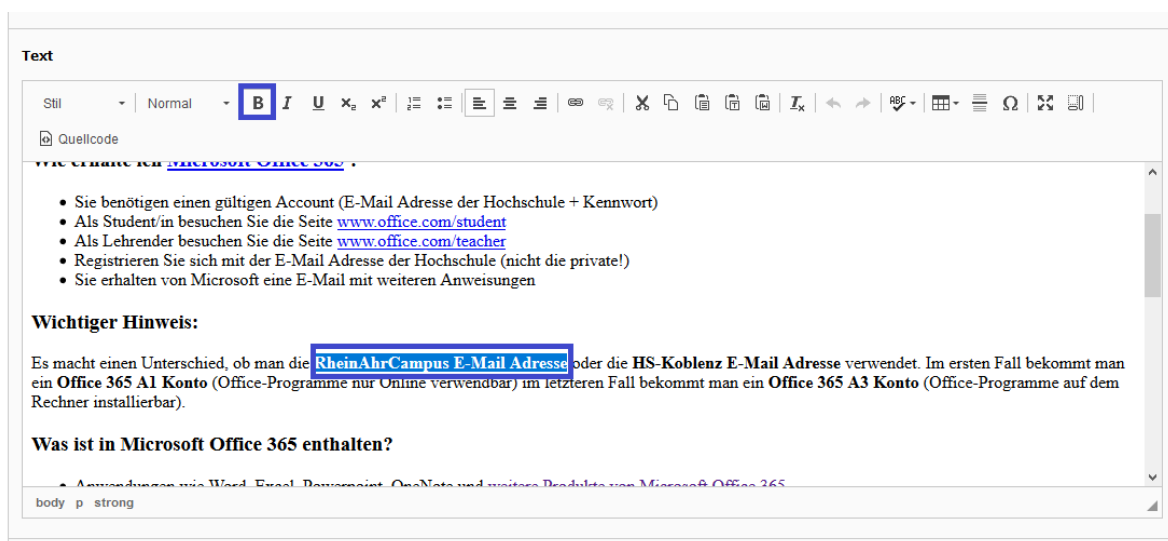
Text

Stil Normal B I U $x_{a}$ $x^{a}$ $I_x$ Ω

Quellcode

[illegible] Microsoft Office 365 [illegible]

- Sie benötigen einen gültigen Account (E-Mail Adresse der Hochschule + Kennwort)
- Als Student/in besuchen Sie die Seite www.office.com/student
- Als Lehrender besuchen Sie die Seite www.office.com/teacher
- Registrieren Sie sich mit der E-Mail Adresse der Hochschule (nicht die private!)
- Sie erhalten von Microsoft eine E-Mail mit weiteren Anweisungen

Wichtiger Hinweis:

Es macht einen Unterschied, ob man die RheinAhrCampus E-Mail Adresse oder die HS-Koblenz E-Mail Adresse verwendet. Im ersten Fall bekommt man ein Office 365 A1 Konto (Office-Programme nur Online verwendbar) im letzteren Fall bekommt man ein Office 365 A3 Konto (Office-Programme auf dem Rechner installierbar).

Was ist in Microsoft Office 365 enthalten?

- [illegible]

body p strong